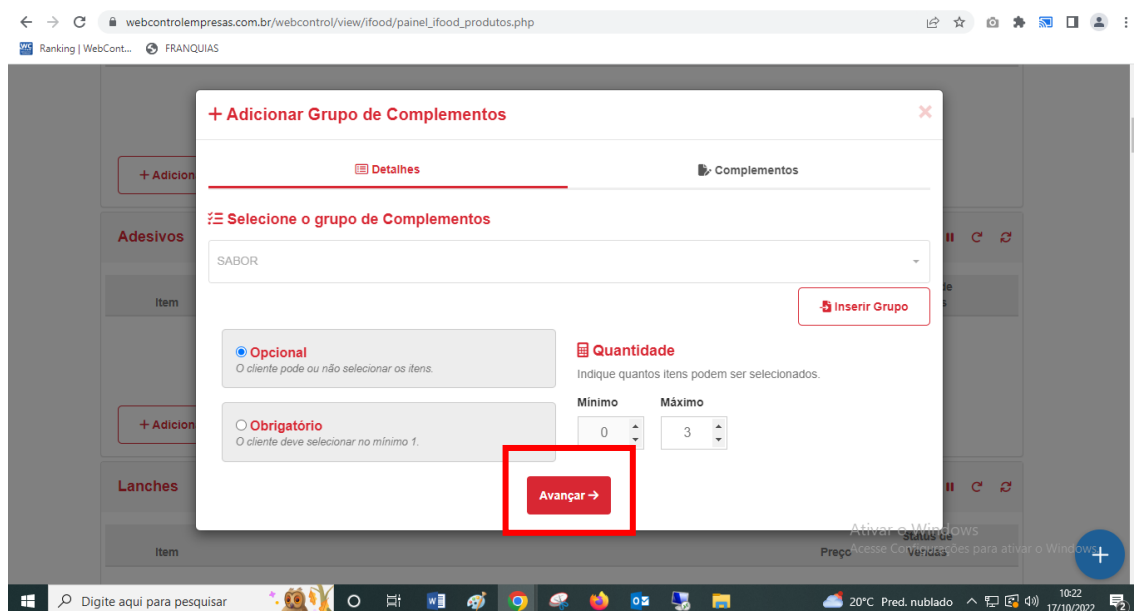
webcontrolempresas.com.br/webcontrol/view/ifood/painel_ifood_produtos.php

Ranking | WebCont...   FRANQUIAS

+ Adicionar Grupo de Complementos

Detalhes   Complementos

Selecione o grupo de Complementos

SABOR

Inserir Grupo

Opcional
O cliente pode ou não selecionar os itens.

Obrigatório
O cliente deve selecionar no mínimo 1.

Quantidade
Indique quantos itens podem ser selecionados.

Mínimo   Máximo
0   3

Avançar →

+ Adicion
Adesivos
Item
+ Adicion
Lanches
Item
Preço
Status de Vendas

Ativar o Windows
Acesse Configurações para ativar o Windows.

Digite aqui para pesquisar

20°C Pred. nublado   10:22 17/10/2022